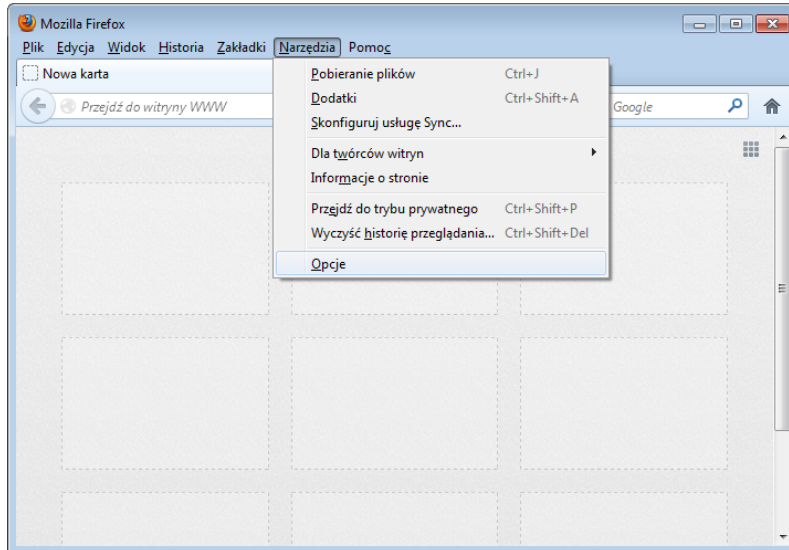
Mozilla Firefox

Plik Edycja Widok Historia Zakładki Narzędzia Pomoc

Nowa karta

Przejdź do witryny WWW

Google

Pobieranie plików Ctrl+J
Dodatki Ctrl+Shift+A
Skonfiguruj usługę Sync...

Dla twórców witryn
Informacje o stronie

Przejdź do trybu prywatnego Ctrl+Shift+P
Wyczyść historię przeglądania... Ctrl+Shift+Del

Opcje